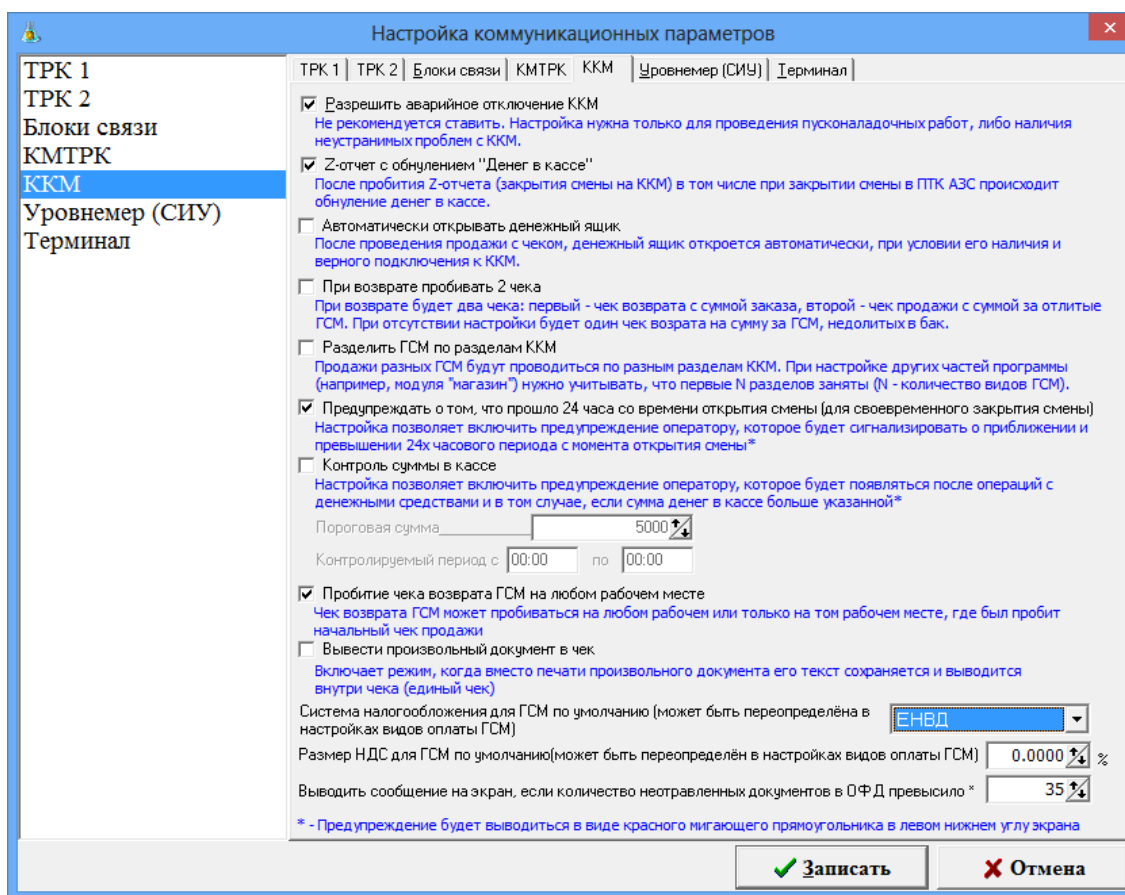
Настройка коммуникационных параметров

ТРК 1
ТРК 2
Блоки связи
КМТРК
ККМ
Уровнемер (СИУ)
Терминал

ТРК 1 | ТРК 2 | Блоки связи | КМТРК | ККМ | Уровнемер (СИУ) | Терминал

Разрешить аварийное отключение ККМ
Не рекомендуется ставить. Настройка нужна только для проведения пусконаладочных работ, либо наличия неустранимых проблем с ККМ.

Z-отчет с обнулением "Денег в кассе"
После пробития Z-отчета (закрытия смены на ККМ) в том числе при закрытии смены в ПТК АЗС происходит обнуление денег в кассе.

Автоматически открывать денежный ящик
После проведения продажи с чеком, денежный ящик откроется автоматически, при условии его наличия и верного подключения к ККМ.

При возврате пробивать 2 чека
При возврате будет два чека: первый - чек возврата с суммой заказа, второй - чек продажи с суммой за отлитые ГСМ. При отсутствии настройки будет один чек возрата на сумму за ГСМ, недолитых в бак.

Разделить ГСМ по разделам ККМ
Продажи разных ГСМ будут проводиться по разным разделам ККМ. При настройке других частей программы (например, модуля "магазин") нужно учитывать, что первые N разделов заняты (N - количество видов ГСМ).

Предупреждать о том, что прошло 24 часа со времени открытия смены (для своевременного закрытия смены)
Настройка позволяет включить предупреждение оператору, которое будет сигнализировать о приближении и превышении 24х часового периода с момента открытия смены*

Контроль суммы в кассе
Настройка позволяет включить предупреждение оператору, которое будет появляться после операций с денежными средствами и в том случае, если сумма денег в кассе больше указанной*

Пороговая сумма 5000

Контролируемый период с 00:00 по 00:00

Пробитие чека возврата ГСМ на любом рабочем месте
Чек возврата ГСМ может пробиваться на любом рабочем или только на том рабочем месте, где был пробит начальный чек продажи

Вывести произвольный документ в чек
Включает режим, когда вместо печати произвольного документа его текст сохраняется и выводится внутри чека (единый чек)

Система налогообложения для ГСМ по умолчанию (может быть переопределёна в настройках видов оплаты ГСМ) ЕНВД

Размер НДС для ГСМ по умолчанию(может быть переопределён в настройках видов оплаты ГСМ) 0.0000 %

Выводить сообщение на экран, если количество неотравленных документов в ОФД превысило * 35

* - Предупреждение будет выводиться в виде красного мигающего прямоугольника в левом нижнем углу экрана

Записать
Отмена